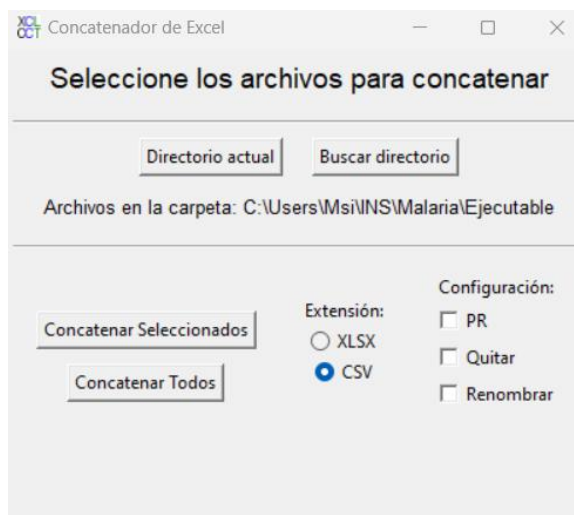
XCL CCT Concatenador de Excel

Seleccione los archivos para concatenar

Directorio actual

Buscar directorio

Archivos en la carpeta: C:\Users\Msi\INS\Malaria\Ejecutable

Concatenar Seleccionados

Concatenar Todos

Extensión:
XLSX
CSV

Configuración:
PR
Quitar
Renombrar